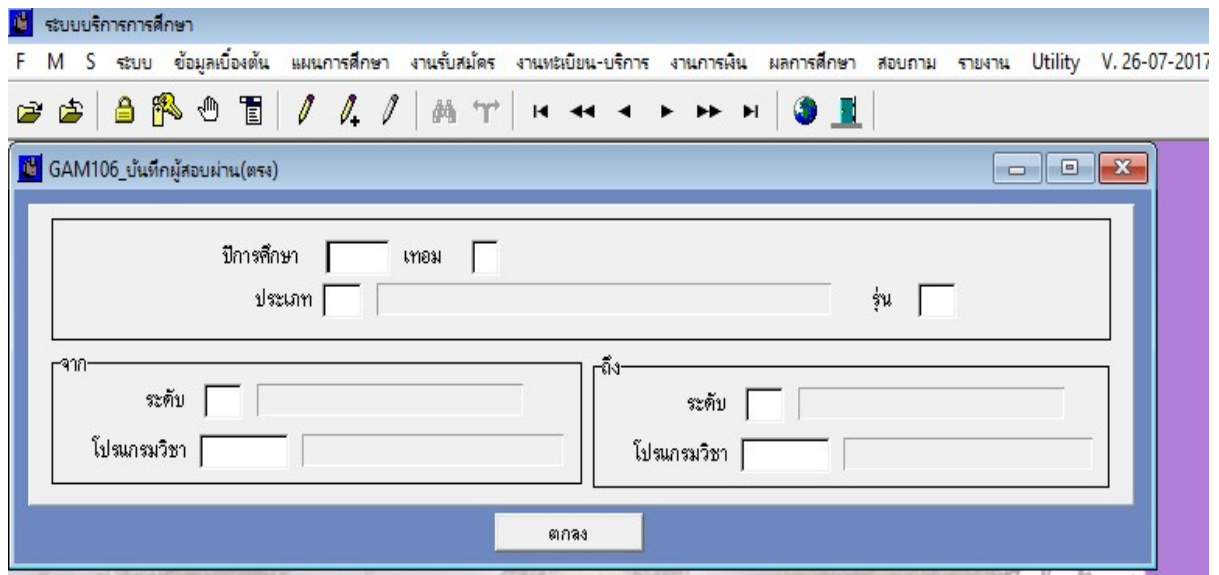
ระบบบริการการศึกษา

F M S ระบบ ข้อมูลเบื้องต้น แผนการศึกษา งานรับสมัคร งานทะเบียน-บริการ งานการเงิน ผลการศึกษา สอบถาม รายงาน Utility V. 26-07-2017

GAM106_บันทึกผู้สอบผ่าน(ตรง)

ปีการศึกษา เทอม

ประเภท รุ่น

จาก

ระดับ

โปรแกรมวิชา

ถึง

ระดับ

โปรแกรมวิชา

ตกลง